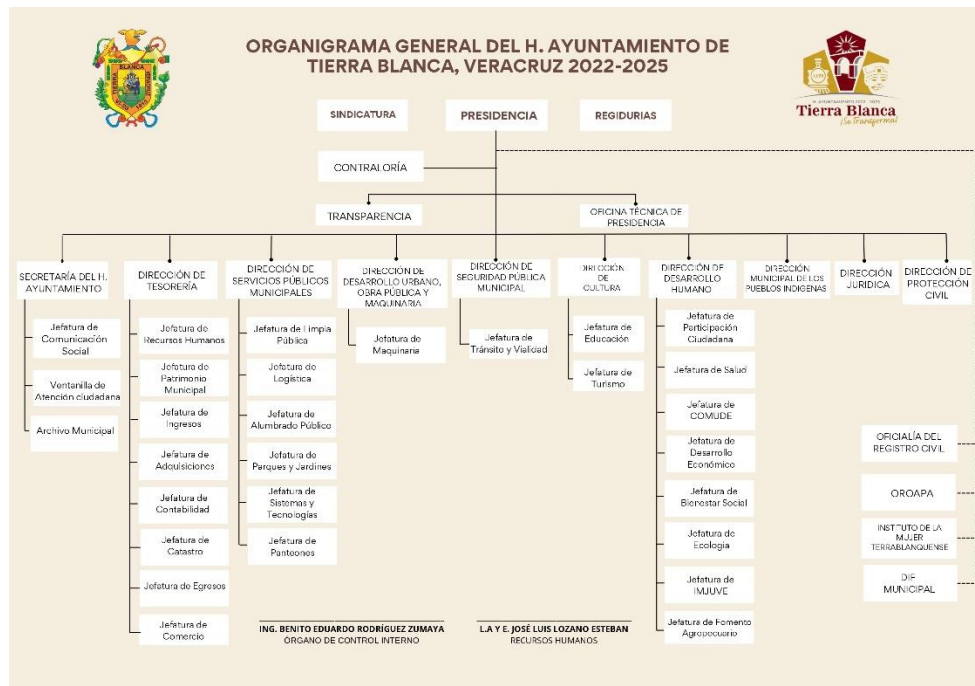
ORGANIGRAMA GENERAL DEL H. AYUNTAMIENTO DE TIERRA BLANCA, VERACRUZ 2022-2025

Tierra Blanca
¡Se Transforma!

SINDICATURA

PRESIDENCIA

REGIDURIAS

CONTRALORÍA

TRANSPARENCIA

OFICINA TÉCNICA DE PRESIDENCIA

SECRETARÍA DEL H. AYUNTAMIENTO

Jefatura de Comunicación Social

Ventanilla de Atención ciudadana

Archivo Municipal

DIRECCIÓN DE TESORERÍA

Jefatura de Recursos Humanos

Jefatura de Patrimonio Municipal

Jefatura de Ingresos

Jefatura de Adquisiciones

Jefatura de Contabilidad

Jefatura de Catastro

Jefatura de Egresos

Jefatura de Comercio

DIRECCIÓN DE SERVICIOS PÚBLICOS MUNICIPALES

Jefatura de Limpia Pública

Jefatura de Logística

Jefatura de Alumbrado Público

Jefatura de Parques y Jardines

Jefatura de Sistemas y Tecnologías

Jefatura de Panteones

DIRECCIÓN DE DESARROLLO URBANO, OBRA PÚBLICA Y MAQUINARIA

Jefatura de Maquinaria

DIRECCIÓN DE SEGURIDAD PÚBLICA MUNICIPAL

Jefatura de Tránsito y Vialidad

DIRECCIÓN DE CULTURA

Jefatura de Educación

Jefatura de Turismo

DIRECCIÓN DE DESARROLLO HUMANO

Jefatura de Participación Ciudadana

Jefatura de Salud

Jefatura de COMUDE

Jefatura de Desarrollo Económico

Jefatura de Bienestar Social

Jefatura de Ecología

Jefatura de IMJUVE

Jefatura de Fomento Agropecuario

DIRECCIÓN MUNICIPAL DE LOS PUEBLOS INDIGENAS

DIRECCIÓN JURIDICA

DIRECCIÓN DE PROTECCIÓN CIVIL

OFICIALÍA DEL REGISTRO CIVIL

OROAPA

INSTITUTO DE LA MUJER TERRABLANQUENSE

DIF MUNICIPAL

ING. BENITO EDUARDO RODRÍGUEZ ZUMAYA
ÓRGANO DE CONTROL INTERNO

L.A Y E. JOSÉ LUIS LOZANO ESTEBAN
RECURSOS HUMANOS